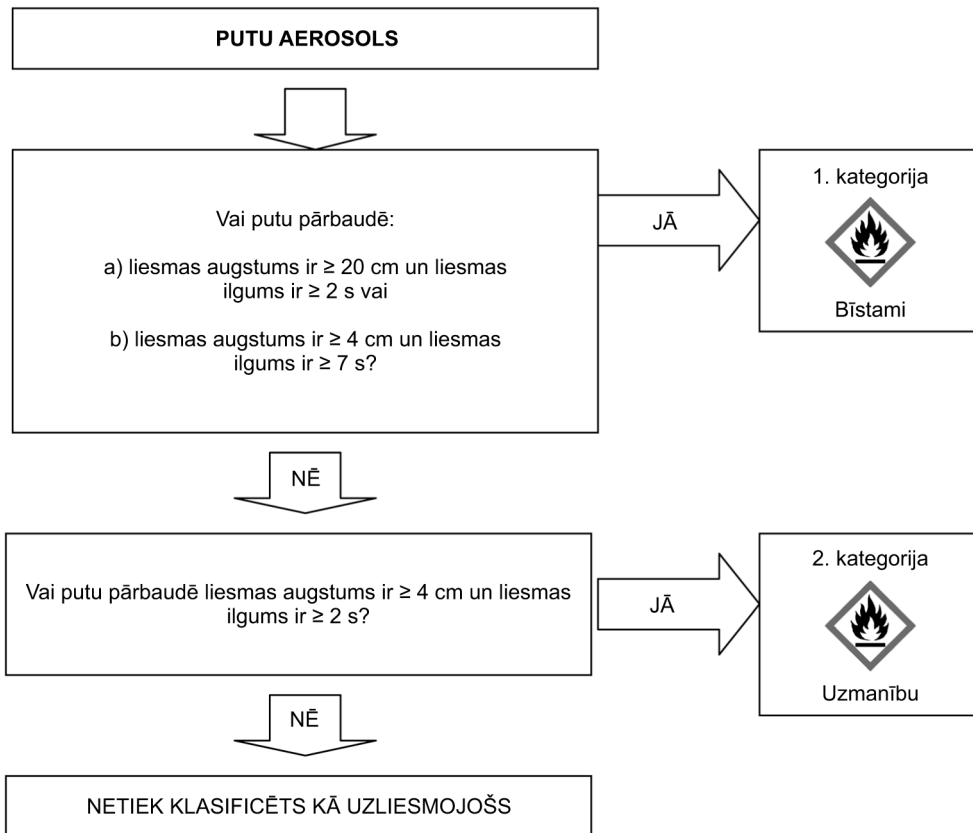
PUTU AEROSOLS

Vai putu pārbaudē:

a) liesmas augstums ir ≥ 20 cm un liesmas ilgums ir ≥ 2 s vai

b) liesmas augstums ir ≥ 4 cm un liesmas ilgums ir ≥ 7 s?

JĀ

1. kategorija

Bīstami

NĒ

Vai putu pārbaudē liesmas augstums ir ≥ 4 cm un liesmas ilgums ir ≥ 2 s?

JĀ

2. kategorija

Uzmanību

NĒ

NETIEK KLASIFICĒTS KĀ UZLIESMOJOŠS